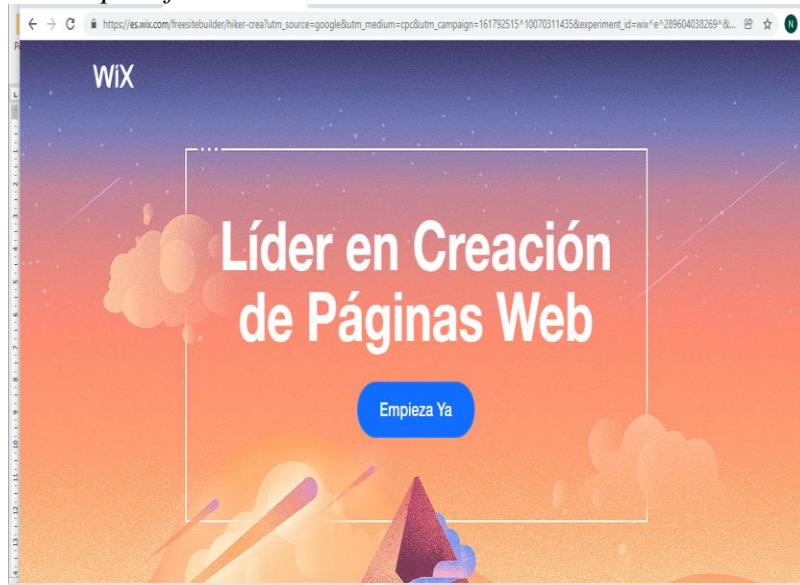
https://es.wix.com/freesitebuilder/hiker-crea?utm_source=google&utm_medium=cpc&utm_campaign=161792515^10070311435&experiment_id=wix^e^289604038269^&...

N

WiX

Líder en Creación de Páginas Web

Empieza Ya